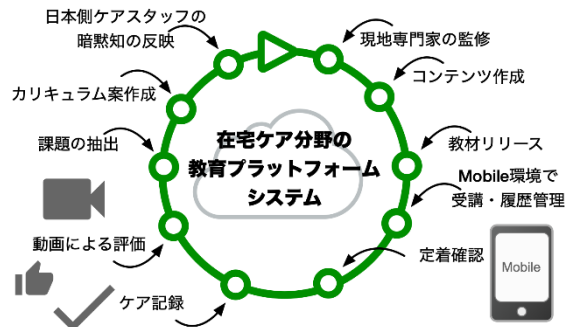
日本側ケアスタッフの暗黙知の反映

現地専門家の監修

コンテンツ作成

カリキュラム案作成

教材リリース

課題の抽出

在宅ケア分野の教育プラットフォームシステム

Mobile環境で受講・履歴管理

動画による評価

定着確認

Mobile

ケア記録